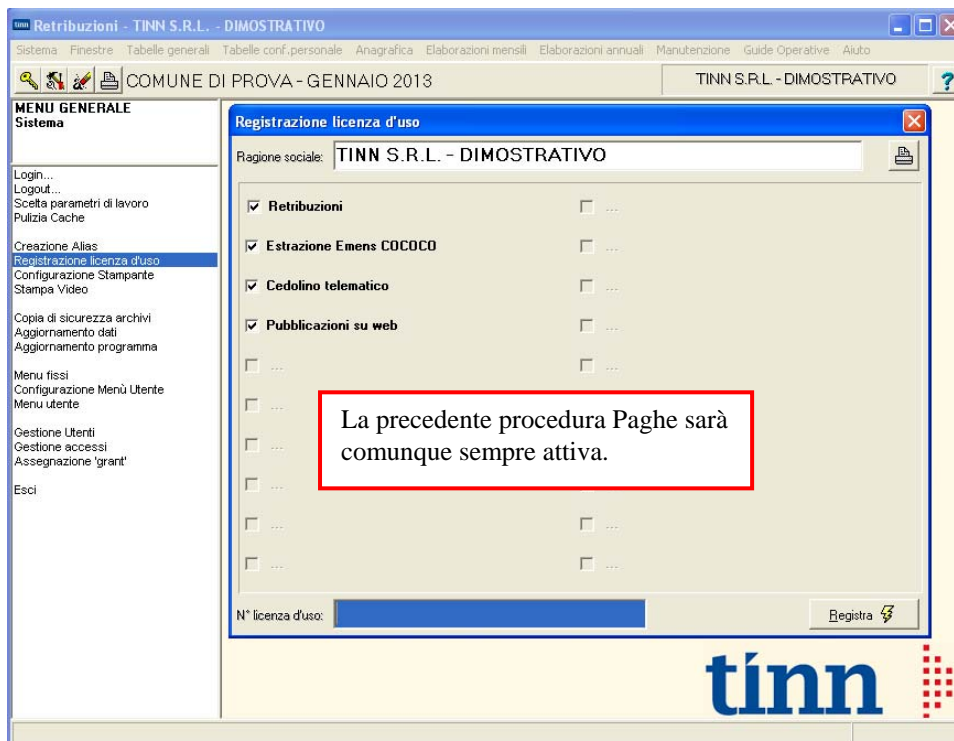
Retribuzioni - TINN S.R.L. - DIMOSTRATIVO

Sistema Finestre Tabelle generali Tabelle conf.personale Anagrafica Elaborazioni mensili Elaborazioni annuali Manutenzione Guide Operative Aiuto

COMUNE DI PROVA - GENNAIO 2013

TINN S.R.L. - DIMOSTRATIVO

?

MENU GENERALE
Sistema

Login...
Logout...
Scelta parametri di lavoro
Pulizia Cache

Creazione Alias
Registrazione licenza d'uso
Configurazione Stampante
Stampa Video

Copia di sicurezza archivi
Aggiornamento dati
Aggiornamento programma

Menu fissi
Configurazione Menù Utente
Menu utente

Gestione Utenti
Gestione accessi
Assegnazione 'grant'

Esci

Registrazione licenza d'uso

Ragione sociale: TINN S.R.L. - DIMOSTRATIVO

Retribuzioni
...
Estrazione Emens COCOCO
...
Cedolino telematico
...
Pubblicazioni su web
...
...
...
...
...
...
...
...
...

La precedente procedura Paghe sarà comunque sempre attiva.

N° licenza d'uso:

Registra

tinn